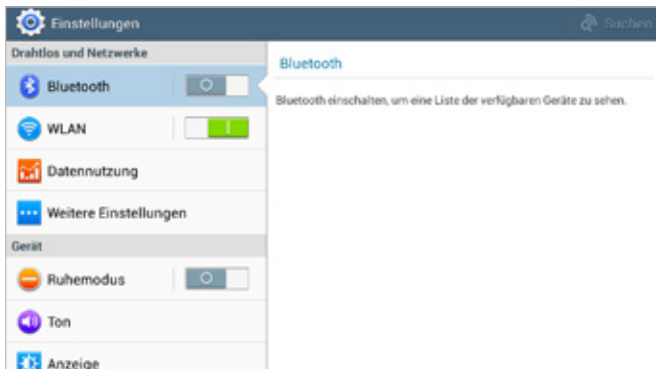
Einstellungen

Suchen

Drahtlos und Netzwerke

Bluetooth

WLAN

Datennutzung

Weitere Einstellungen

Gerät

Ruhemodus

Ton

Anzeige

Bluetooth

Bluetooth einschalten, um eine Liste der verfügbaren Geräte zu sehen.